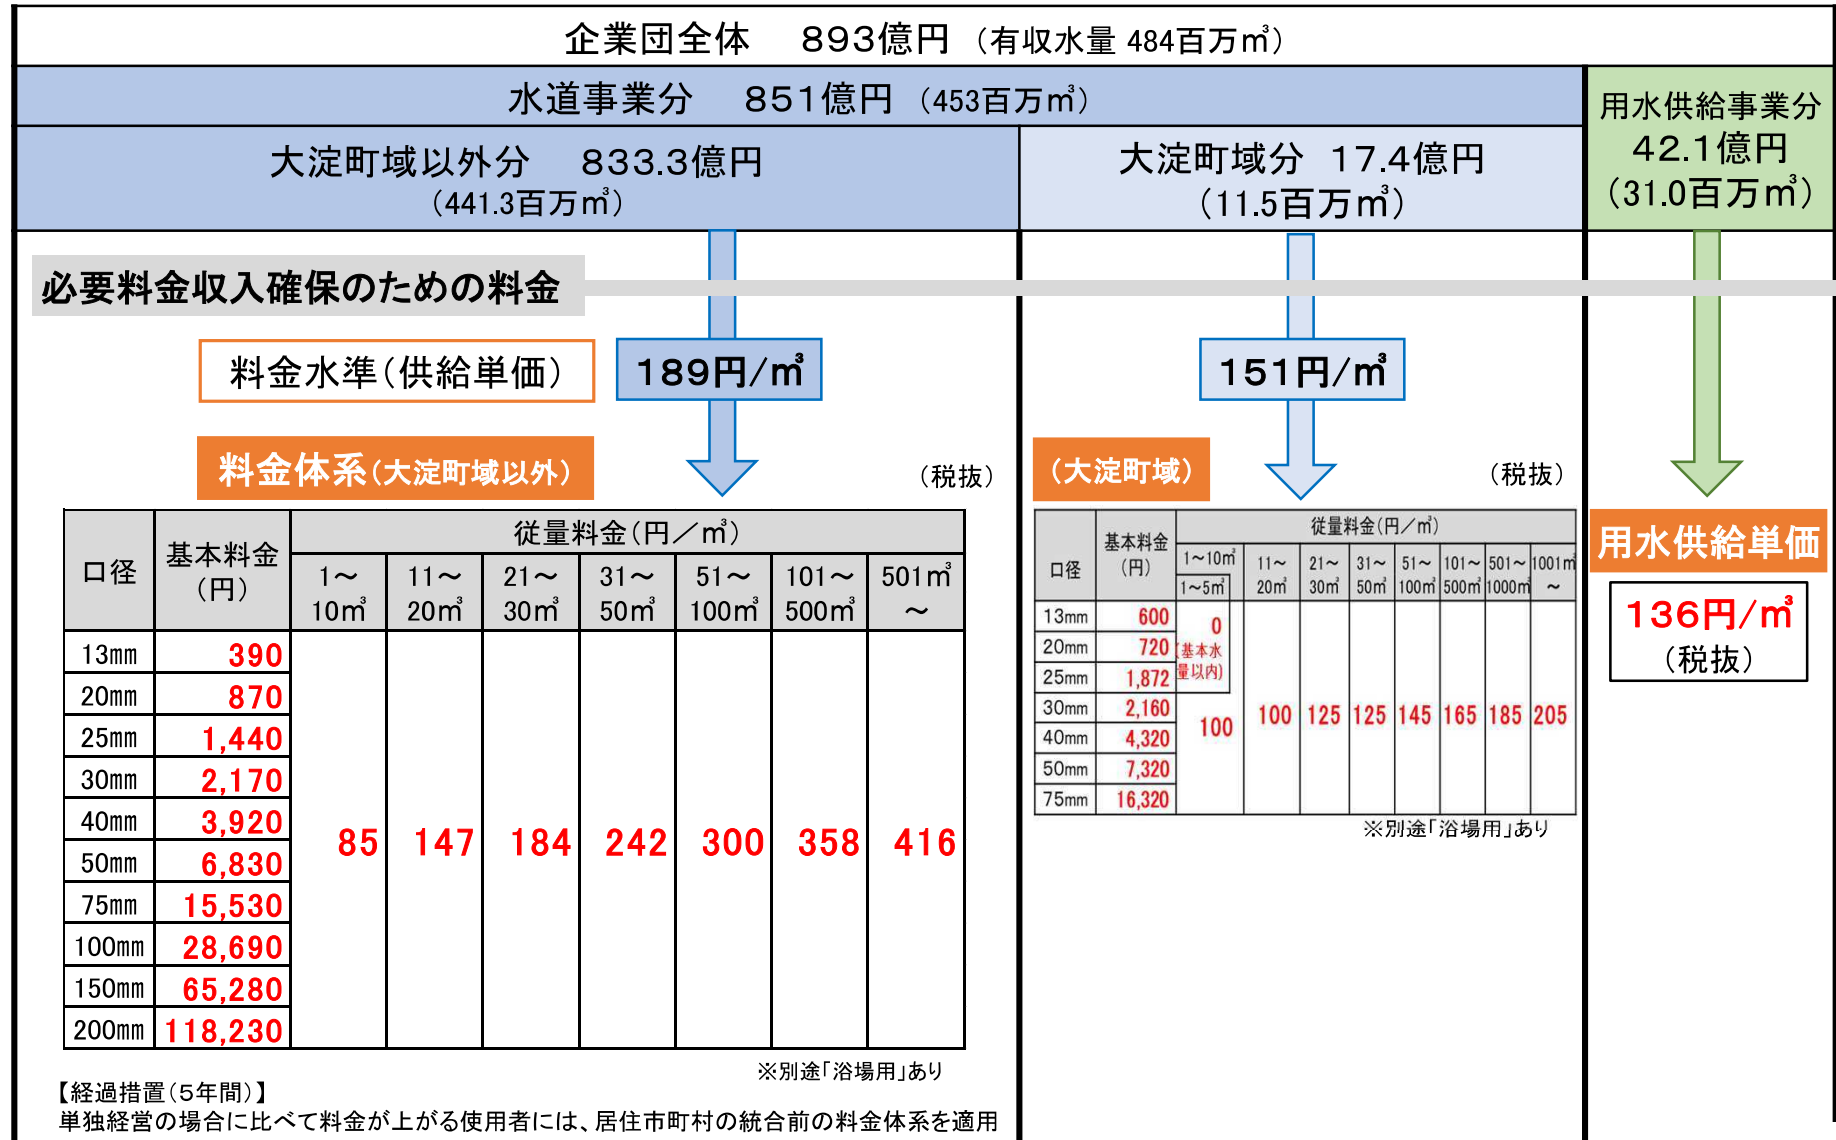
企業団全体　893億円（有収水量 484百万m³）

水道事業分　851億円（453百万m³）

用水供給事業分
42.1億円
（31.0百万m³）

大淀町域以外分　833.3億円
（441.3百万m³）

大淀町域分　17.4億円
（11.5百万m³）

必要料金収入確保のための料金

料金水準（供給単価）

189円/m³

151円/m³

料金体系（大淀町域以外）

（税抜）

| 口径 | 基本料金（円） | 従量料金（円／m³） 1～10m³ | 11～20m³ | 21～30m³ | 31～50m³ | 51～100m³ | 101～500m³ | 501m³～ |
|---|---|---|---|---|---|---|---|---|
| 13mm | 390 | 85 | 147 | 184 | 242 | 300 | 358 | 416 |
| 20mm | 870 | | | | | | | |
| 25mm | 1,440 | | | | | | | |
| 30mm | 2,170 | | | | | | | |
| 40mm | 3,920 | | | | | | | |
| 50mm | 6,830 | | | | | | | |
| 75mm | 15,530 | | | | | | | |
| 100mm | 28,690 | | | | | | | |
| 150mm | 65,280 | | | | | | | |
| 200mm | 118,230 | | | | | | | |

※別途「浴場用」あり

【経過措置（5年間）】
単独経営の場合に比べて料金が上がる使用者には、居住市町村の統合前の料金体系を適用

（大淀町域）

（税抜）

| 口径 | 基本料金（円） | 従量料金（円／m³） 1～5m³ | 1～10m³ | 11～20m³ | 21～30m³ | 31～50m³ | 51～100m³ | 101～500m³ | 501～1000m³ | 1001m³～ |
|---|---|---|---|---|---|---|---|---|---|---|
| 13mm | 600 | 0（基本水量以内） | 100 | 100 | 125 | 125 | 145 | 165 | 185 | 205 |
| 20mm | 720 | | | | | | | | | |
| 25mm | 1,872 | | | | | | | | | |
| 30mm | 2,160 | | | | | | | | | |
| 40mm | 4,320 | | | | | | | | | |
| 50mm | 7,320 | | | | | | | | | |
| 75mm | 16,320 | | | | | | | | | |

※別途「浴場用」あり

用水供給単価

136円/m³
（税抜）